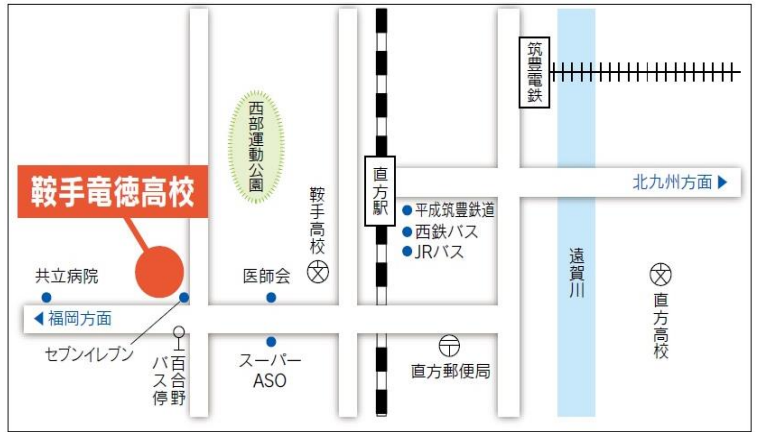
筑豊電鉄

西部運動公園

鞍手竜徳高校

鞍手高校

直方駅

平成筑豊鉄道
西鉄バス
JRバス

北九州方面 ▶

遠賀川

直方高校

共立病院

医師会

◀ 福岡方面

セブンイレブン

百合野バス停

スーパーASO

直方郵便局